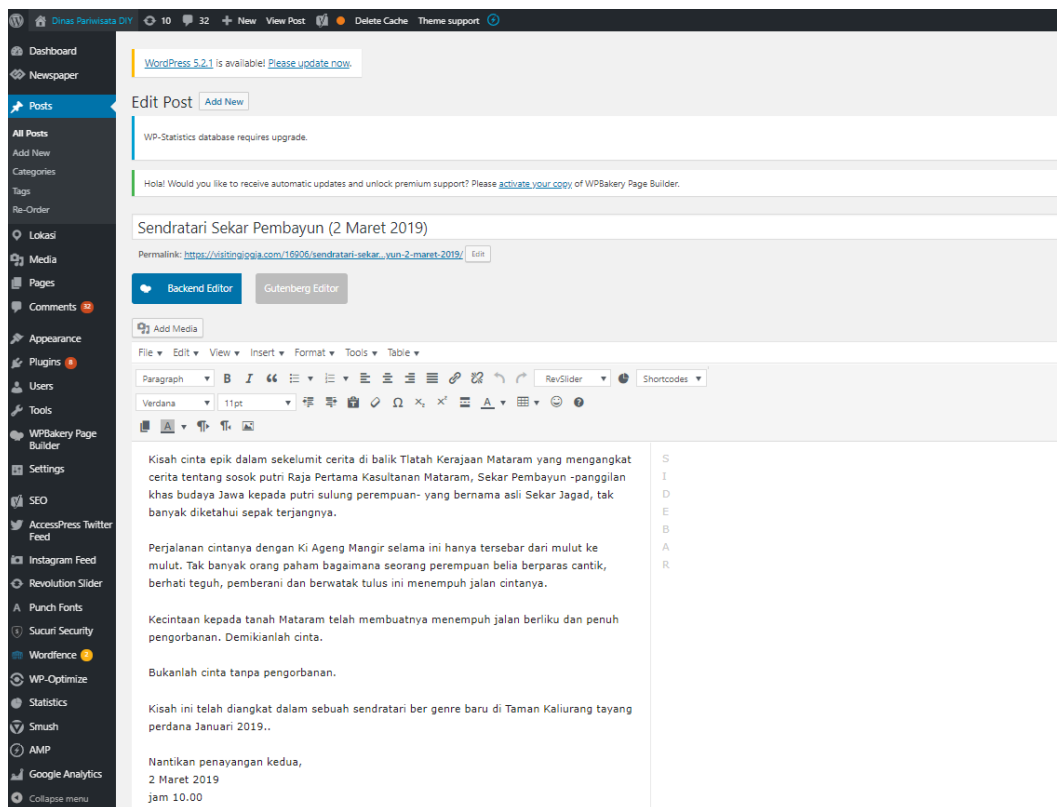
Dinas Pariwisata DIY 10 32 + New View Post Delete Cache Theme support

Dashboard
Newspaper
Posts
All Posts
Add New
Categories
Tags
Re-Order
Lokasi
Media
Pages
Comments 32
Appearance
Plugins 8
Users
Tools
WPBakery Page Builder
Settings
SEO
AccessPress Twitter Feed
Instagram Feed
Revolution Slider
Punch Fonts
Sucuri Security
Wordfence 2
WP-Optimize
Statistics
Smush
AMP
Google Analytics
Collapse menu

WordPress 5.2.1 is available! Please update now.

Edit Post Add New

WP-Statistics database requires upgrade.

Hola! Would you like to receive automatic updates and unlock premium support? Please activate your copy of WPBakery Page Builder.

Sendratari Sekar Pembayun (2 Maret 2019)

Permalink: https://visitingjogja.com/16906/sendratari-sekar...yun-2-maret-2019/ Edit

Backend Editor Gutenberg Editor

Add Media

File Edit View Insert Format Tools Table

Paragraph B I RevSlider Shortcodes

Verdana 11pt

Kisah cinta epik dalam sekelumit cerita di balik Tlatah Kerajaan Mataram yang mengangkat cerita tentang sosok putri Raja Pertama Kasultanan Mataram, Sekar Pembayun -panggilan khas budaya Jawa kepada putri sulung perempuan- yang bernama asli Sekar Jagad, tak banyak diketahui sepak terjangnya.

Perjalanan cintanya dengan Ki Ageng Mangir selama ini hanya tersebar dari mulut ke mulut. Tak banyak orang paham bagaimana seorang perempuan belia berparas cantik, berhati teguh, pemberani dan berwatak tulus ini menempuh jalan cintanya.

Kecintaan kepada tanah Mataram telah membuatnya menempuh jalan berliku dan penuh pengorbanan. Demikianlah cinta.

Bukanlah cinta tanpa pengorbanan.

Kisah ini telah diangkat dalam sebuah sendratari ber genre baru di Taman Kaliurang tayang perdana Januari 2019..

Nantikan penayangan kedua,
2 Maret 2019
jam 10.00

S
I
D
E
B
A
R